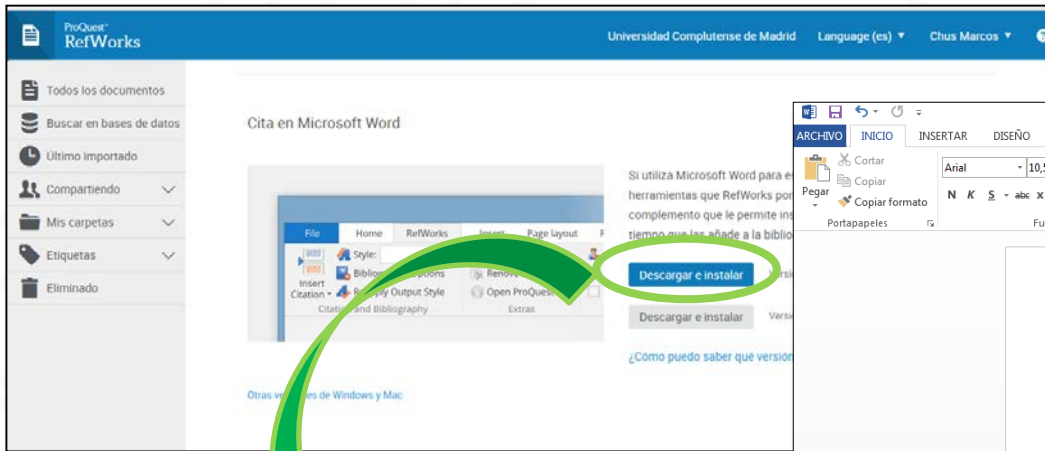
ProQuest RefWorks

Universidad Complutense de Madrid Language (es) ▾ Chus Marcos ▾

Todos los documentos
Buscar en bases de datos
Último importado
Compartiendo
Mis carpetas
Etiquetas
Eliminado

Cita en Microsoft Word

File Home RefWorks Insert Page layout
Style:
Insert Citation ▾ Bibliog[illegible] options
Re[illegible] Output Style
Citation and Bibliography
Remove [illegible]
Open ProQuest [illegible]
Extras

Si utiliza Microsoft Word para e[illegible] herramientas que RefWorks pon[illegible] complemento que le permite ins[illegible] tiempo que las añade a la biblio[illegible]

Descargar e instalar Versi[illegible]

Descargar e instalar Versi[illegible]

¿Como puedo saber que versión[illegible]

Otras ve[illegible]es de Windows y Mac

ARCHIVO INICIO INSERTAR DISEÑO
Cortar
Copiar
Pegar
Copiar formato
Portapapeles
Arial 10,5
N K S abc x
Fu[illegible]